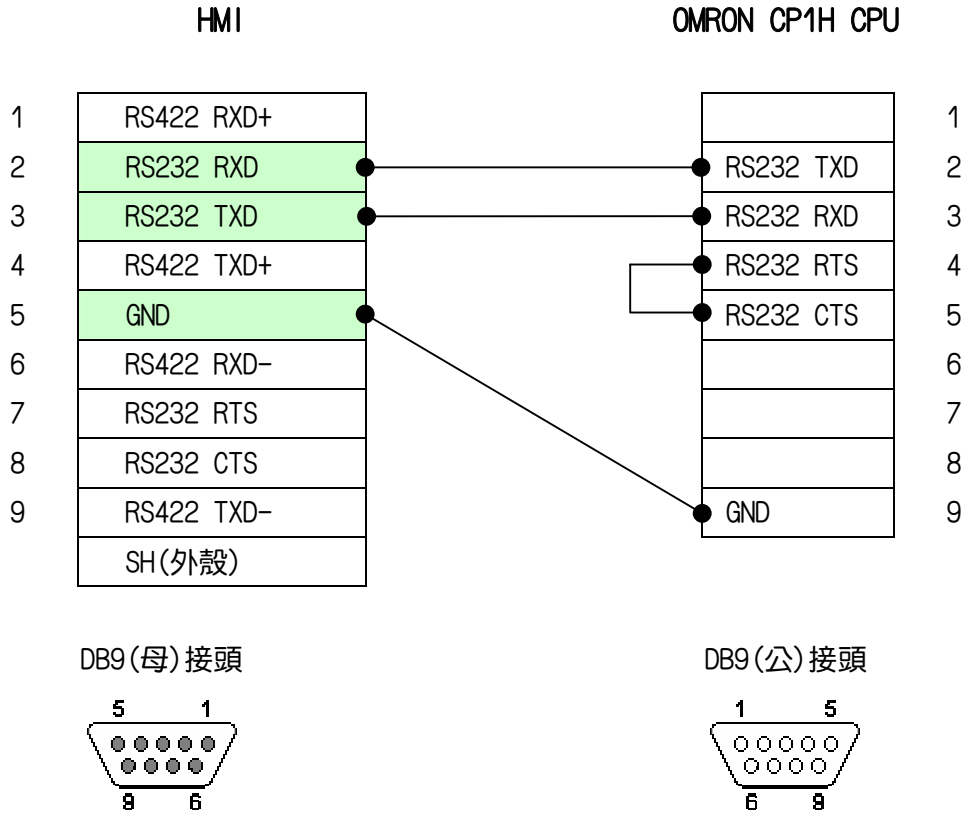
HMI

OMRON CP1H CPU

| | HMI | OMRON CP1H CPU | |
|---|---|---|---|
| 1 | RS422 RXD+ | | 1 |
| 2 | RS232 RXD | RS232 TXD | 2 |
| 3 | RS232 TXD | RS232 RXD | 3 |
| 4 | RS422 TXD+ | RS232 RTS | 4 |
| 5 | GND | RS232 CTS | 5 |
| 6 | RS422 RXD- | | 6 |
| 7 | RS232 RTS | | 7 |
| 8 | RS232 CTS | | 8 |
| 9 | RS422 TXD- | GND | 9 |
| | SH(外殼) | | |

DB9(母)接頭

5 1
9 6

DB9(公)接頭

1 5
6 9